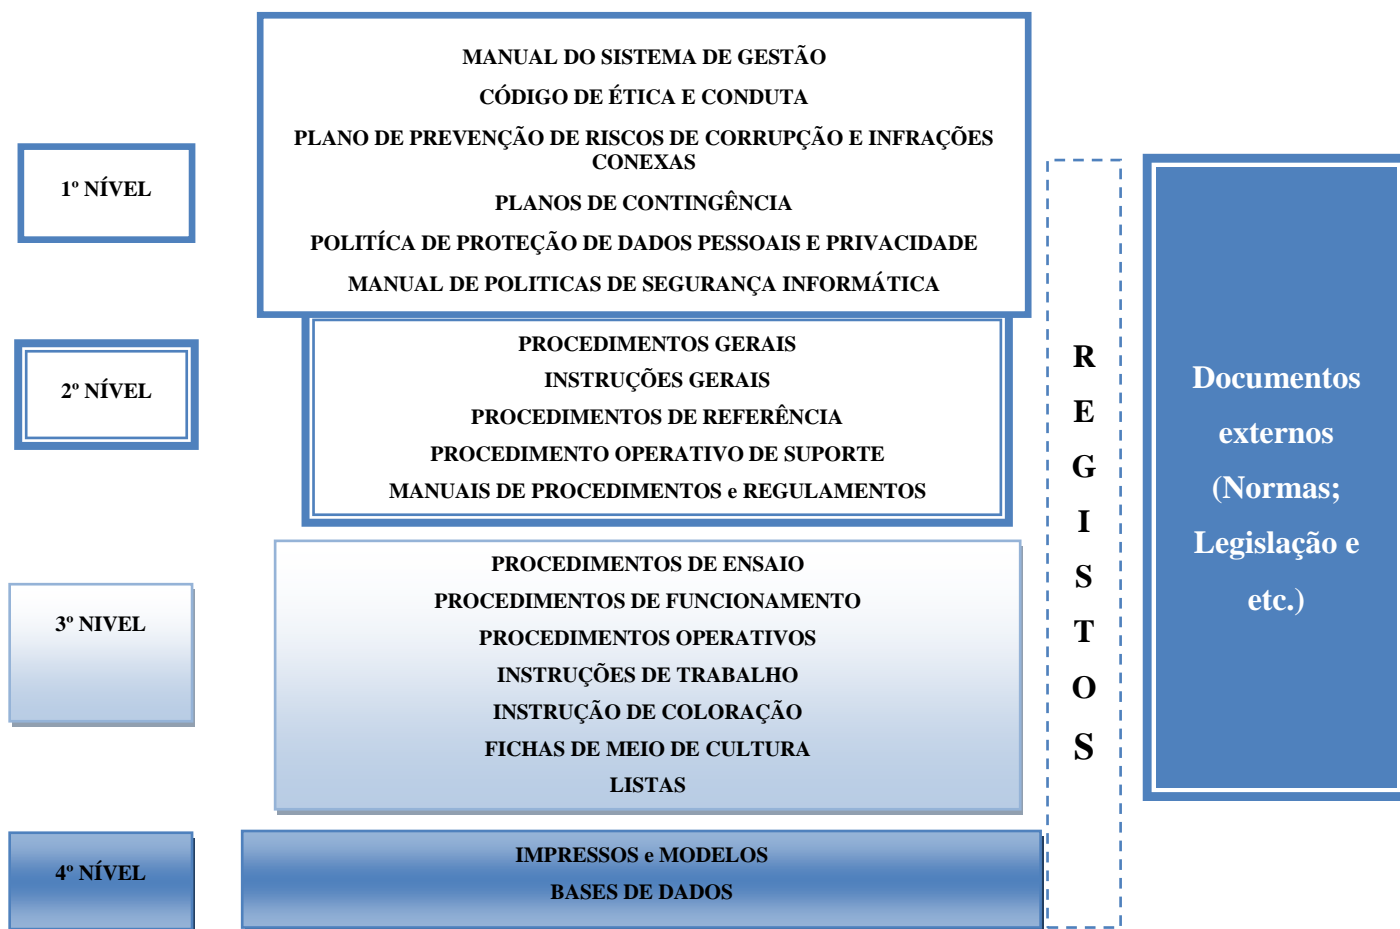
1º NÍVEL

MANUAL DO SISTEMA DE GESTÃO
CÓDIGO DE ÉTICA E CONDUTA
PLANO DE PREVENÇÃO DE RISCOS DE CORRUPÇÃO E INFRAÇÕES CONEXAS
PLANOS DE CONTINGÊNCIA
POLITÍCA DE PROTEÇÃO DE DADOS PESSOAIS E PRIVACIDADE
MANUAL DE POLITICAS DE SEGURANÇA INFORMÁTICA

2º NÍVEL

PROCEDIMENTOS GERAIS
INSTRUÇÕES GERAIS
PROCEDIMENTOS DE REFERÊNCIA
PROCEDIMENTO OPERATIVO DE SUPORTE
MANUAIS DE PROCEDIMENTOS e REGULAMENTOS

3º NIVEL

PROCEDIMENTOS DE ENSAIO
PROCEDIMENTOS DE FUNCIONAMENTO
PROCEDIMENTOS OPERATIVOS
INSTRUÇÕES DE TRABALHO
INSTRUÇÃO DE COLORAÇÃO
FICHAS DE MEIO DE CULTURA
LISTAS

4º NÍVEL

IMPRESSOS e MODELOS
BASES DE DADOS

REGISTOS

Documentos externos (Normas; Legislação e etc.)